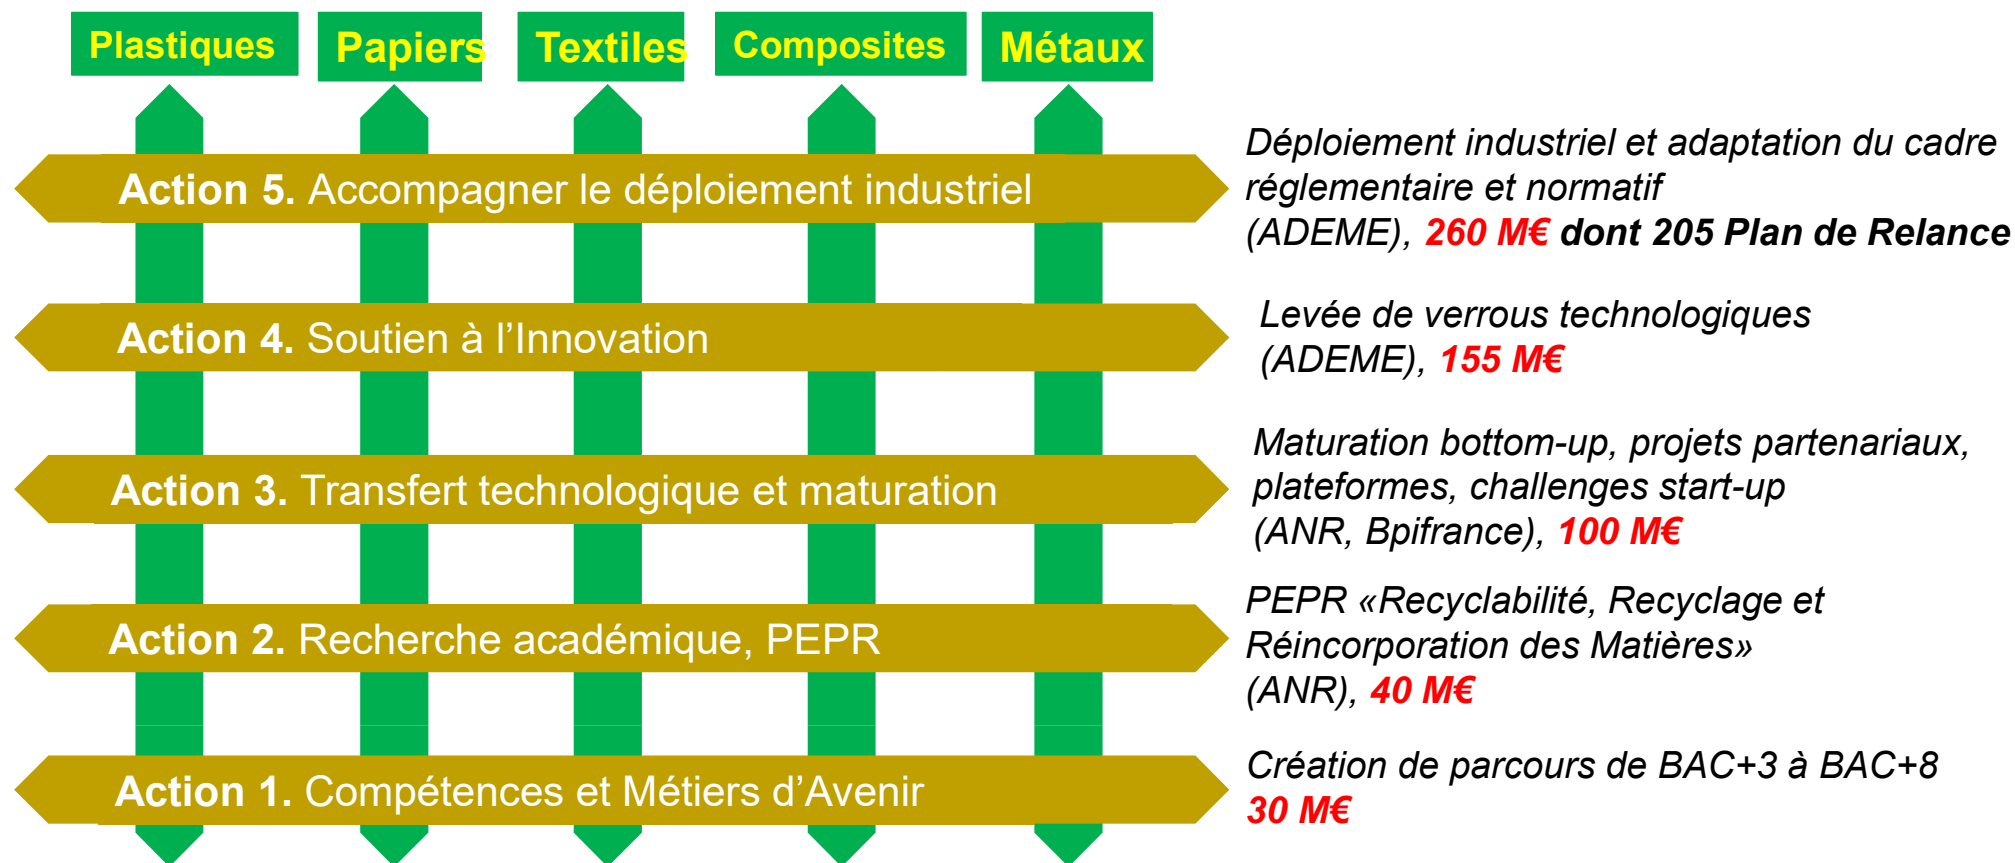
Plastiques

Papiers

Textiles

Composites

Métaux

Action 5. Accompagner le déploiement industriel

Déploiement industriel et adaptation du cadre réglementaire et normatif (ADEME), 260 M€ dont 205 Plan de Relance

Action 4. Soutien à l'Innovation

Levée de verrous technologiques (ADEME), 155 M€

Action 3. Transfert technologique et maturation

Maturation bottom-up, projets partenariaux, plateformes, challenges start-up (ANR, Bpifrance), 100 M€

Action 2. Recherche académique, PEPR

PEPR «Recyclabilité, Recyclage et Réincorporation des Matières» (ANR), 40 M€

Action 1. Compétences et Métiers d'Avenir

Création de parcours de BAC+3 à BAC+8 30 M€